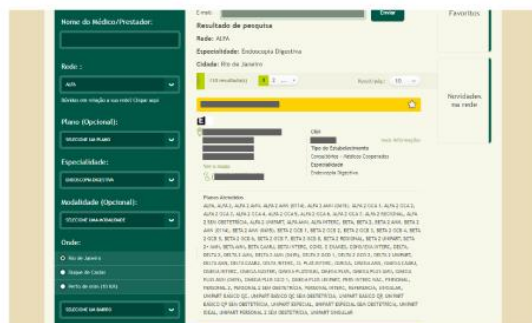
Nome do Médico/Prestador:

Rede:

ALFA

Dúvidas em relação a sua rede? Clique aqui

Plano (Opcional):

SELECIONE UM PLANO

Especialidade:

ENDOSCOPIA DIGESTIVA

Modalidade (Opcional):

SELECIONE UMA MODALIDADE

Onde:

Rio de Janeiro

Próximo de você

Perto de mim (10 Km)

SELECIONE UM BAIRRO

E-mail: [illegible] Enviar

Resultado de pesquisa

Rede: ALFA

Especialidade: Endoscopia Digestiva

Cidade: Rio de Janeiro

(10 resultados) 1 2 ...

Resultados: 10

E

CRM

Tipo de Estabelecimento

Consultórios - Médicos Cooperados

Especialidade

Endoscopia Digestiva

Planos Atendidos

ALFA, ALFA 2, ALFA 2 APH, ALFA 2 APH (ENF), ALFA 2 APH (NEW), ALFA 2 CCA 1, ALFA 2 CCA 2, ALFA 2 CCA 3, ALFA 2 CCA 4, ALFA 2 CCA 5, ALFA 2 CCA 6, ALFA 2 CCA 7, ALFA 2 NACIONAL, ALFA 2 SEM OBSTETRÍCIA, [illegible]

Favoritos

Novidades na rede